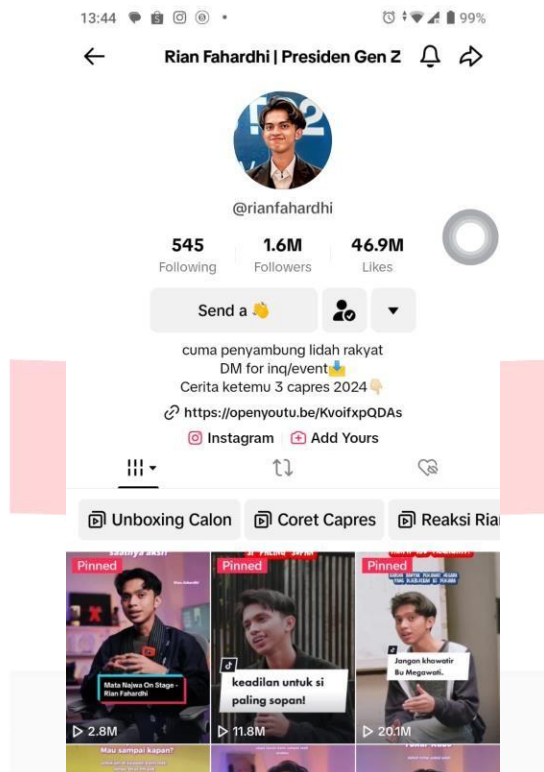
13:44 99%

Rian Fahardhi | Presiden Gen Z

@rianfahardhi

545
Following

1.6M
Followers

46.9M
Likes

Send a 👋

cuma penyambung lidah rakyat
DM for inq/event📩
Cerita ketemu 3 capres 2024👇

https://openyoutu.be/KvoifxpQDAs

Instagram Add Yours

Unboxing Calon
Coret Capres
Reaksi Ria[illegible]

Pinned
Mata Najwa On Stage - Rian Fahardhi
2.8M

Pinned
keadilan untuk si paling sopan!
11.8M

Pinned
Jangan khawatir Bu Megawati.
20.1M

Mau sampai kapan?